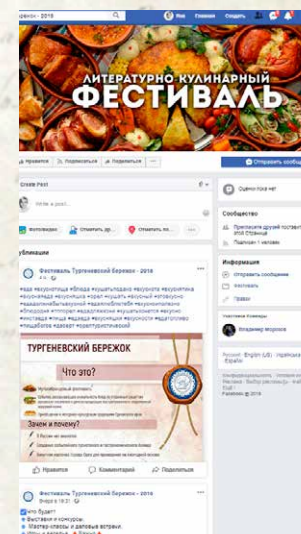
Бережок - 2016

Яна Главная Создать

ЛИТЕРАТУРНО КУЛИНАРНЫЙ
ФЕСТИВАЛЬ

Нравится Подписаться Поделиться ...

Отправить сообщение

Create Post

Write a post...

Фото/видео Отметить др... Отметить по...

Оценок пока нет

Публикации

Фестиваль Тургеневский Бережок - 2016

#еда #вкусно #еда #блюда #кушатьподано #вкусно #вкуснотища #вкусняшка #вкусняшки #гурман #кушать #вкусный #голодно #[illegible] #вкусноеда #вкуснотища #вкусняшка #вкусно #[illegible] #вкусно #еда #пища #вкусные #вкусно #едакак #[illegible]

ТУРГЕНЕВСКИЙ БЕРЕЖОК

Что это?

Зачем и почему?

Нравится Комментарий Поделиться

Фестиваль Тургеневский Бережок - 2016

Что будет:
Выставки и конкурсы.
Мастер-классы и деловые встречи.

Сообщество

Пригласите друзей поставить «Нравится» этой Странице

Подписан 1 человек

Информация

Отправить сообщение

Фестиваль

Правки

Участники Команды

Владимир Морозов

Русский · English (US) · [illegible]

Facebook © 2016